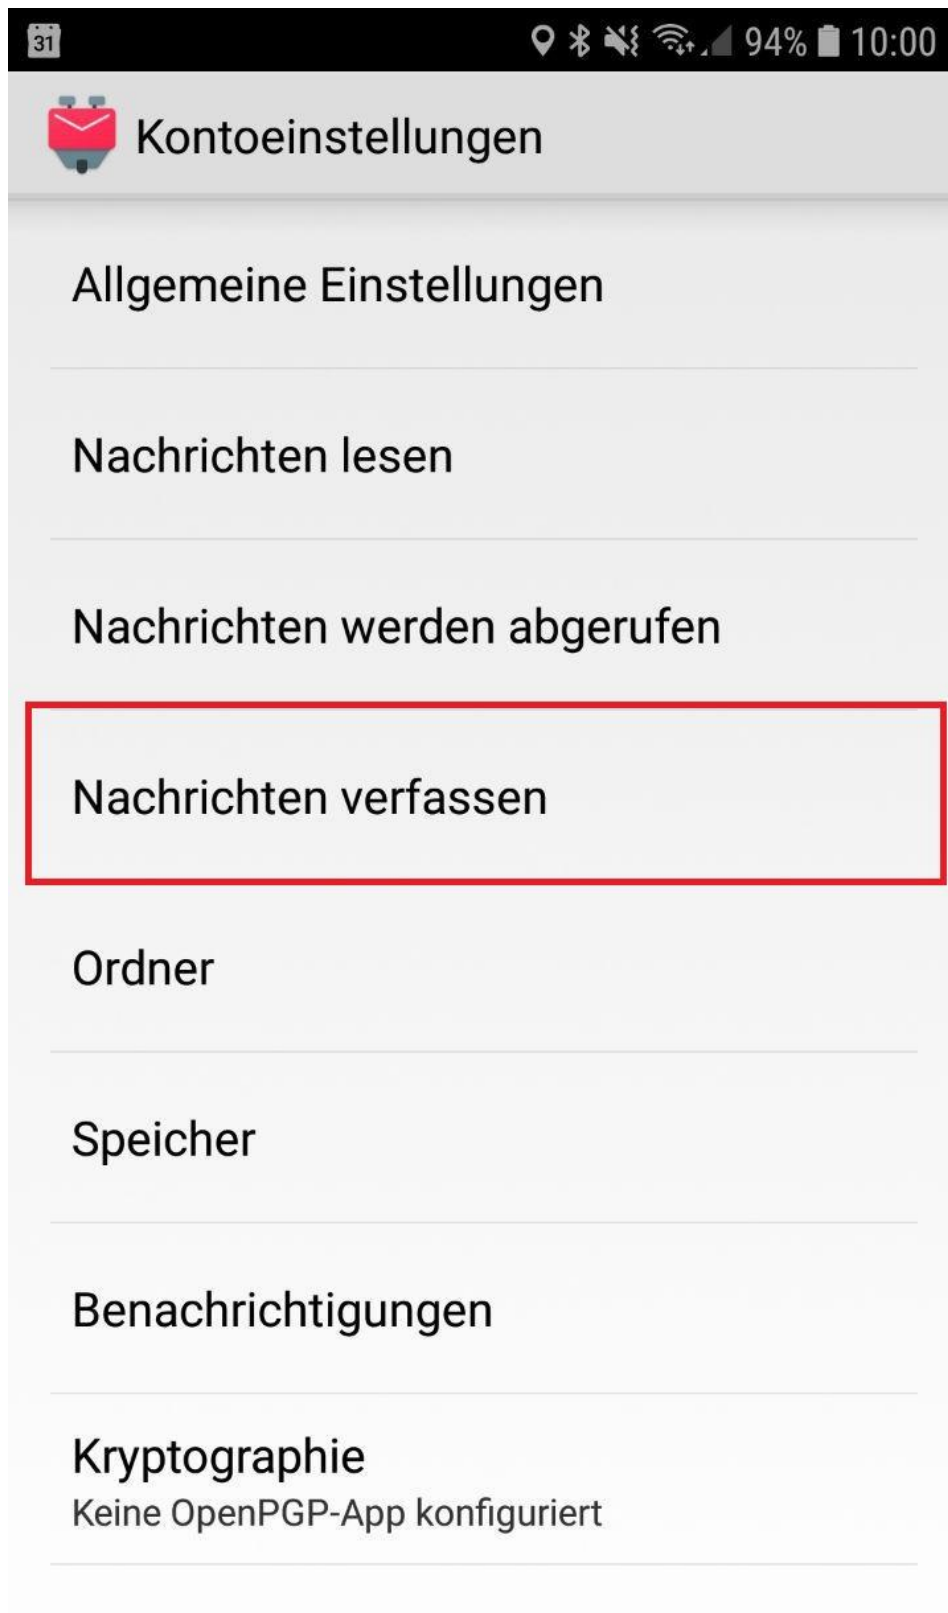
31

94% 10:00

Kontoeinstellungen

Allgemeine Einstellungen

Nachrichten lesen

Nachrichten werden abgerufen

Nachrichten verfassen

Ordner

Speicher

Benachrichtigungen

Kryptographie
Keine OpenPGP-App konfiguriert